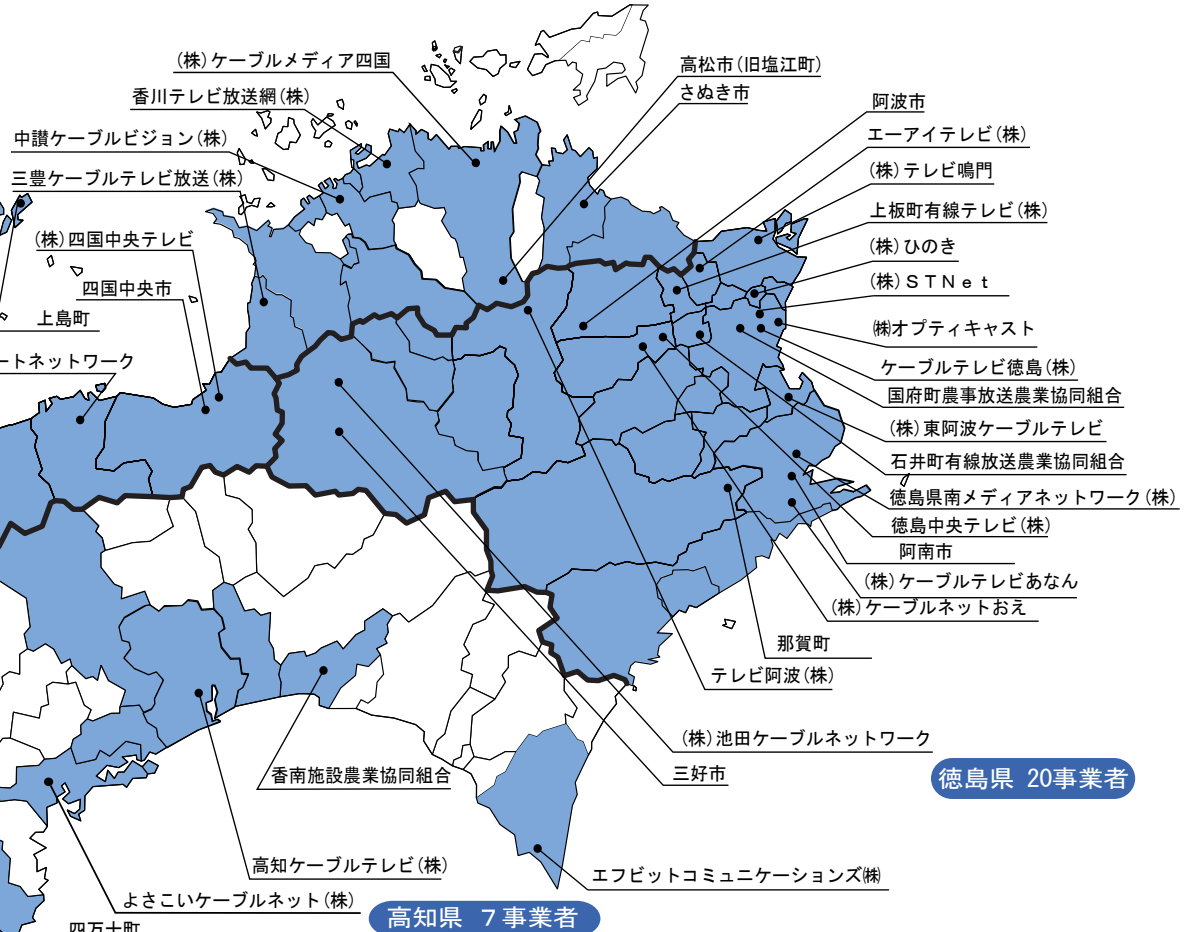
(株)ケーブルメディア四国
香川テレビ放送網(株)
中讃ケーブルビジョン(株)
三豊ケーブルテレビ放送(株)
(株)四国中央テレビ
四国中央市
上島町
ートネットワーク
高松市(旧塩江町)
さぬき市
阿波市
エーアイテレビ(株)
(株)テレビ鳴門
上板町有線テレビ(株)
(株)ひのき
(株)STNet
㈱オプティキャスト
ケーブルテレビ徳島(株)
国府町農事放送農業協同組合
(株)東阿波ケーブルテレビ
石井町有線放送農業協同組合
徳島県南メディアネットワーク(株)
徳島中央テレビ(株)
阿南市
(株)ケーブルテレビあなん
(株)ケーブルネットおえ
那賀町
テレビ阿波(株)
(株)池田ケーブルネットワーク
三好市
徳島県 20事業者
香南施設農業協同組合
高知ケーブルテレビ(株)
よさこいケーブルネット(株)
エフビットコミュニケーションズ㈱
高知県 7事業者
四万十町